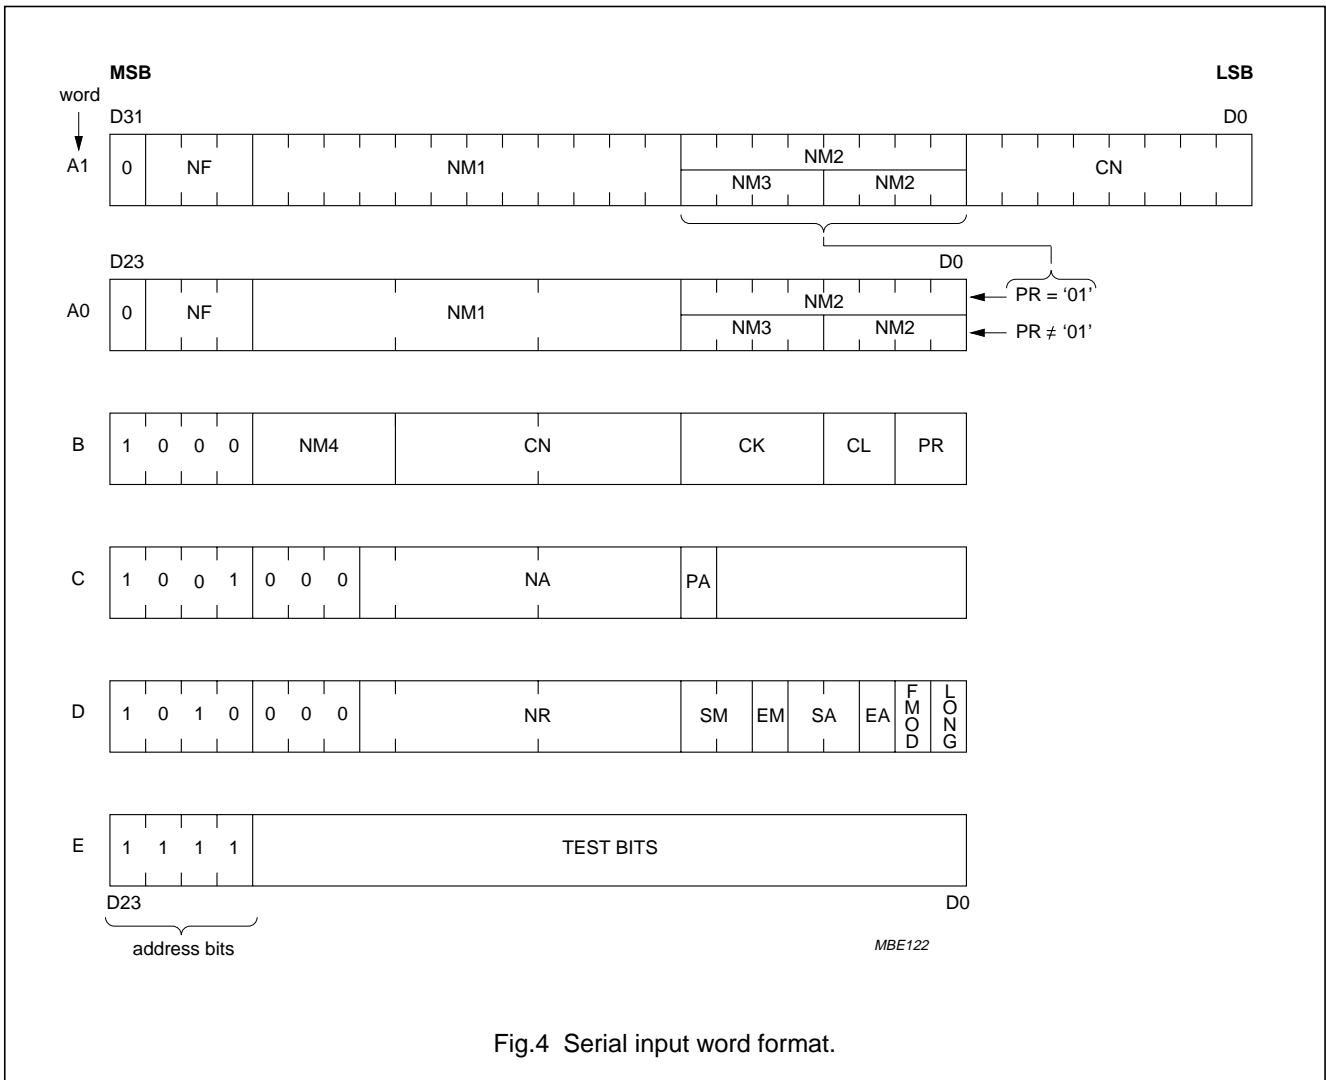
MSB

LSB

word

D31

D0

A1

| 0 | NF | NM1 | NM2 / NM3 NM2 | CN |

D23

D0

A0

| 0 | NF | NM1 | NM2 / NM3 NM2 |

PR = ‘01’

PR ≠ ‘01’

B

| 1 | 0 | 0 | 0 | NM4 | CN | CK | CL | PR |

C

| 1 | 0 | 0 | 1 | 0 | 0 | 0 | NA | PA | |

D

| 1 | 0 | 1 | 0 | 0 | 0 | 0 | NR | SM | EM | SA | EA | FMOD | LONG |

E

| 1 | 1 | 1 | 1 | TEST BITS |

D23

D0

address bits

MBE122

Fig.4 Serial input word format.